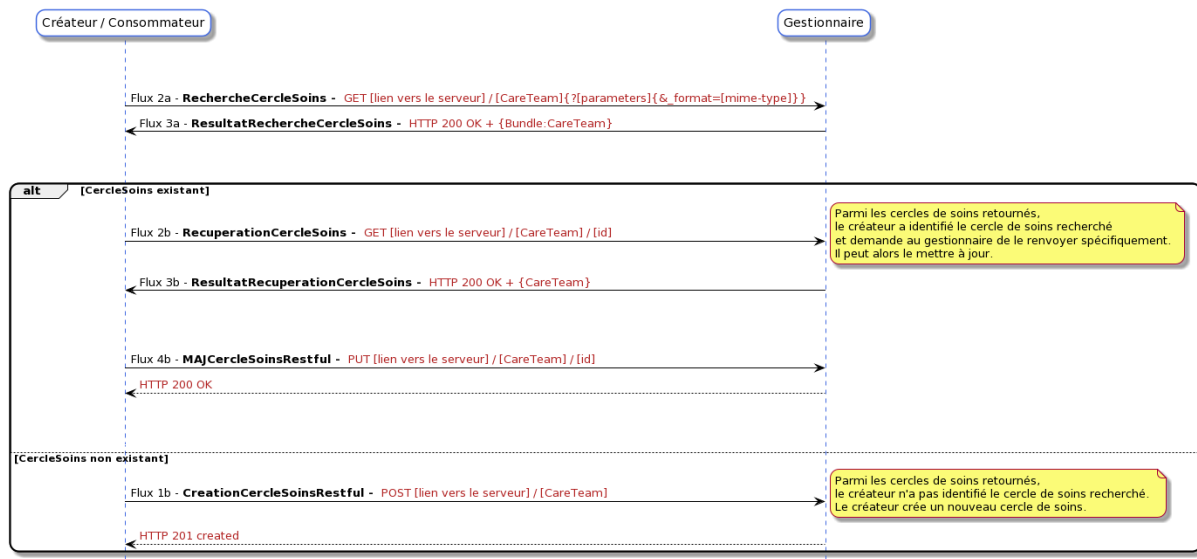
Créateur / Consommateur

Gestionnaire

Flux 2a - **RechercheCercleSoins -** GET [lien vers le serveur] / [CareTeam]{?[parameters]{&_format=[mime-type]}}

Flux 3a - **ResultatRechercheCercleSoins -** HTTP 200 OK + {Bundle:CareTeam}

alt [CercleSoins existant]

Flux 2b - **RecuperationCercleSoins -** GET [lien vers le serveur] / [CareTeam] / [id]

Parmi les cercles de soins retournés, le créateur a identifié le cercle de soins recherché et demande au gestionnaire de le renvoyer spécifiquement. Il peut alors le mettre à jour.

Flux 3b - **ResultatRecuperationCercleSoins -** HTTP 200 OK + {CareTeam}

Flux 4b - **MAJCercleSoinsRestful -** PUT [lien vers le serveur] / [CareTeam] / [id]

HTTP 200 OK

[CercleSoins non existant]

Parmi les cercles de soins retournés, le créateur n'a pas identifié le cercle de soins recherché. Le créateur crée un nouveau cercle de soins.

Flux 1b - **CreationCercleSoinsRestful -** POST [lien vers le serveur] / [CareTeam]

HTTP 201 created